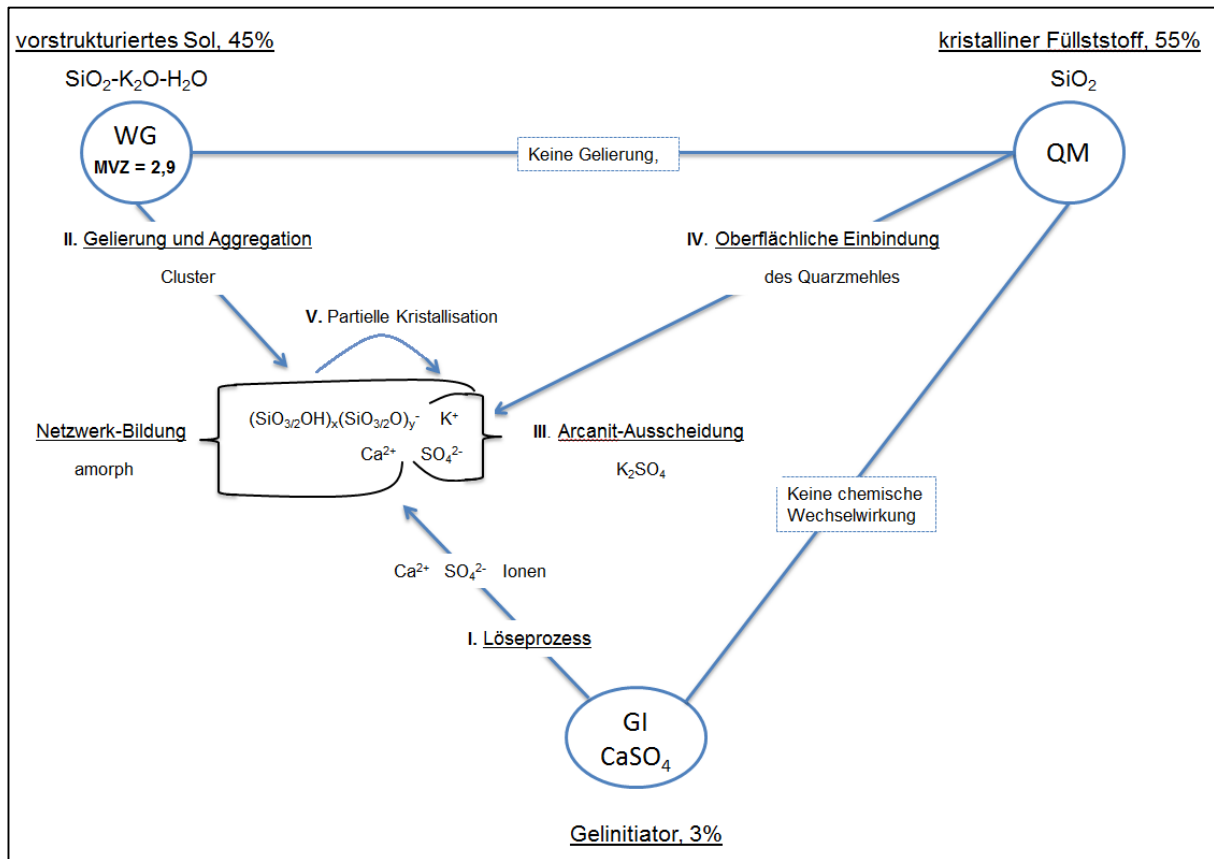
vorstrukturiertes Sol, 45%

kristalliner Füllststoff, 55%

$SiO_2$-$K_2O$-$H_2O$

$SiO_2$

WG
MVZ = 2,9

Keine Gelierung,

QM

II. Gelierung und Aggregation

Cluster

IV. Oberflächliche Einbindung

des Quarzmehles

V. Partielle Kristallisation

Netzwerk-Bildung

amorph

$(SiO_{3/2}OH)_x(SiO_{3/2}O)_y^-$ $K^+$

$Ca^{2+}$ $SO_4^{2-}$

III. Arcanit-Ausscheidung

$K_2SO_4$

Keine chemische Wechselwirkung

$Ca^{2+}$ $SO_4^{2-}$ Ionen

I. Löseprozess

GI
$CaSO_4$

Gelinitiator, 3%